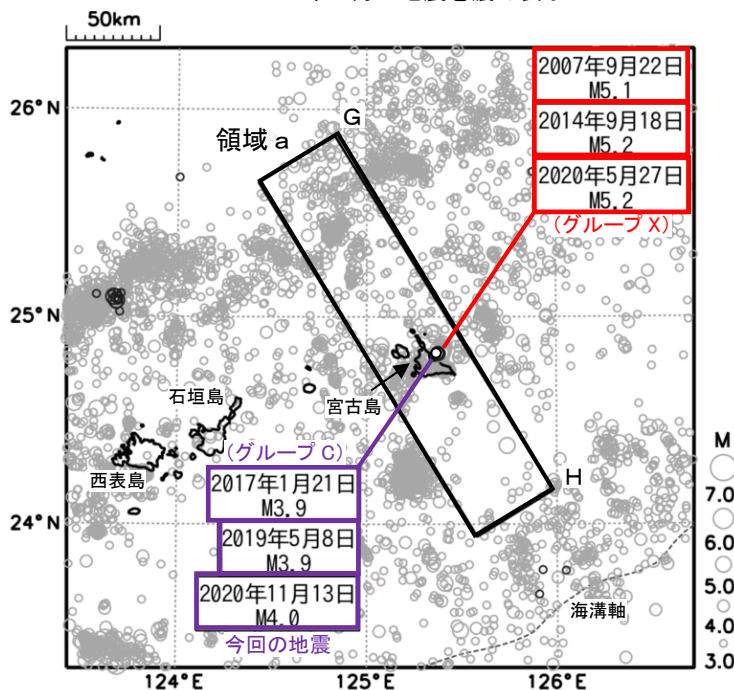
50km

2007年9月22日
M5.1

2014年9月18日
M5.2

2020年5月27日
M5.2

（グループ X）

26°N

G

領域 a

25°N

石垣島

宮古島

（グループ C）

西表島

2017年1月21日
M3.9

2019年5月8日
M3.9

2020年11月13日
M4.0

今回の地震

24°N

H

海溝軸

M
7.0
6.0
5.0
4.0
3.0

124°E
125°E
126°E